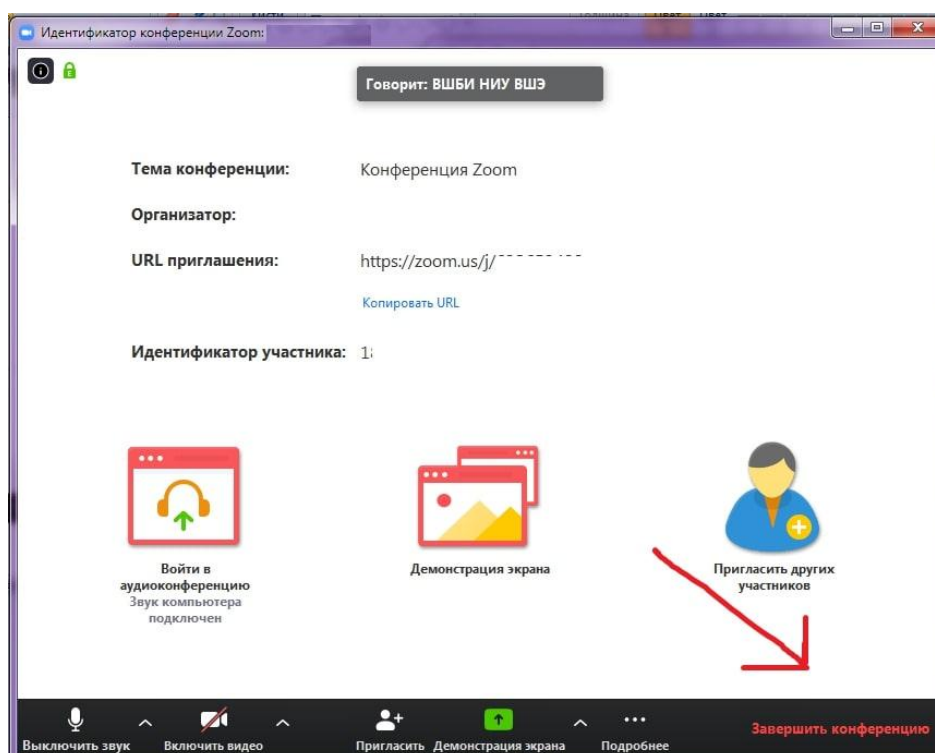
Идентификатор конференции Zoom:

Говорит: ВШБИ НИУ ВШЭ

Тема конференции: Конференция Zoom

Организатор:

URL приглашения: https://zoom.us/j/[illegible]

Копировать URL

Идентификатор участника: 1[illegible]

Войти в аудиоконференцию
Звук компьютера подключен

Демонстрация экрана

Пригласить других участников

Выключить звук
Включить видео
Пригласить
Демонстрация экрана
Подробнее
Завершить конференцию